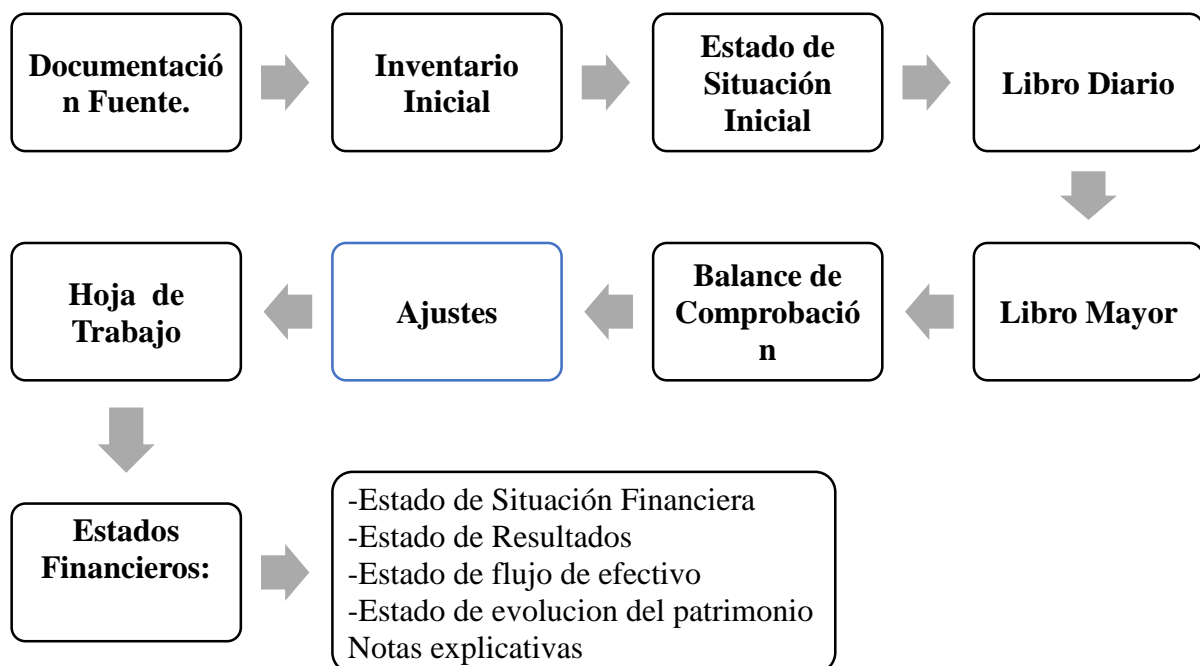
Documentación Fuente.

Inventario Inicial

Estado de Situación Inicial

Libro Diario

Libro Mayor

Balance de Comprobación

Ajustes

Hoja de Trabajo

Estados Financieros:

-Estado de Situación Financiera
-Estado de Resultados
-Estado de flujo de efectivo
-Estado de evolucion del patrimonio
Notas explicativas